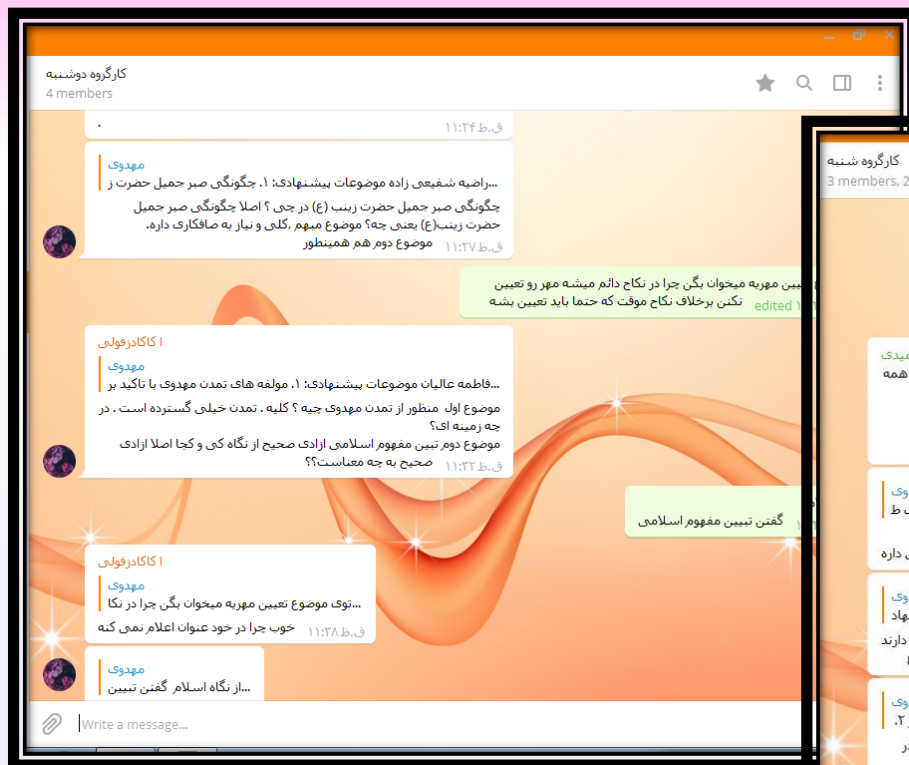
کارگروه دوشنبه
4 members

.
ق.ظ ۱۱:۲۴

مهدوی
...راضیه شفیعی زاده موضوعات پیشنهادی: ۱. چگونگی صبر جمیل حضرت ز
چگونگی صبر جمیل حضرت زینب (ع) در چی ؟ اصلا چگونگی صبر جمیل حضرت زینب(ع) یعنی چه؟ موضوع مبهم ,کلی و نیاز به صافکاری داره.
موضوع دوم هم همینطور
ق.ظ ۱۱:۲۷

تبیین مهریه میخوان بگن چرا در نکاح دائم میشه مهر رو تعیین نکنن برخلاف نکاح موقت که حتما باید تعیین بشه
edited ۱۱

ا کاکادرفولی
مهدوی
...فاطمه عالیان موضوعات پیشنهادی: ۱. مولفه های تمدن مهدوی با تاکید بر
موضوع اول منظور از تمدن مهدوی چیه ؟ کلیه . تمدن خیلی گسترده است . در چه زمینه ای؟
موضوع دوم تبین مفهوم اسلامی ازادی صحیح از نگاه کی و کجا اصلا ازادی صحیح به چه معناست؟؟
ق.ظ ۱۱:۳۲

گفتن تبیین مفهوم اسلامی
۱۱

ا کاکادرفولی
مهدوی
...توی موضوع تعیین مهریه میخوان بگن چرا در نکا
خوب چرا در خود عنوان اعلام نمی کنه
ق.ظ ۱۱:۳۸

مهدوی
...از نگاه اسلام گفتن تبیین

Write a message...

کارگروه شنبه
3 members, 2
میدی
همه
وی
ط
داره
دوی
نهاد
دارند
وی
۲.